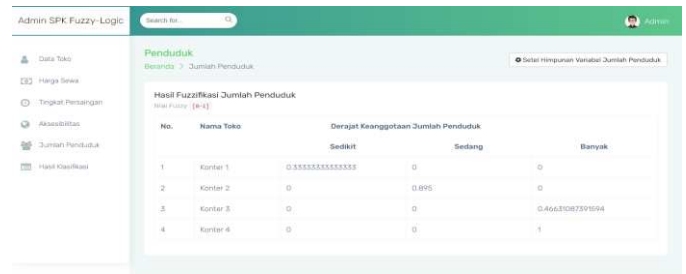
Admin SPK Fuzzy-Logic

Search for...

Admin

Data Toko

Harga Sewa

Tingkat Persaingan

Aksesibilitas

Jumlah Penduduk

Hasil Klasifikasi

Penduduk

Beranda > Jumlah Penduduk

Setel Himpunan Variabel Jumlah Penduduk

Hasil Fuzzifikasi Jumlah Penduduk

Nilai Fuzzy [0-1]

| No. | Nama Toko | Derajat Keanggotaan Jumlah Penduduk | | |
|---|---|---|---|---|
| | | Sedikit | Sedang | Banyak |
| 1 | Konter 1 | 0.33333333333333 | 0 | 0 |
| 2 | Konter 2 | 0 | 0.895 | 0 |
| 3 | Konter 3 | 0 | 0 | 0.46631087391594 |
| 4 | Konter 4 | 0 | 0 | 1 |